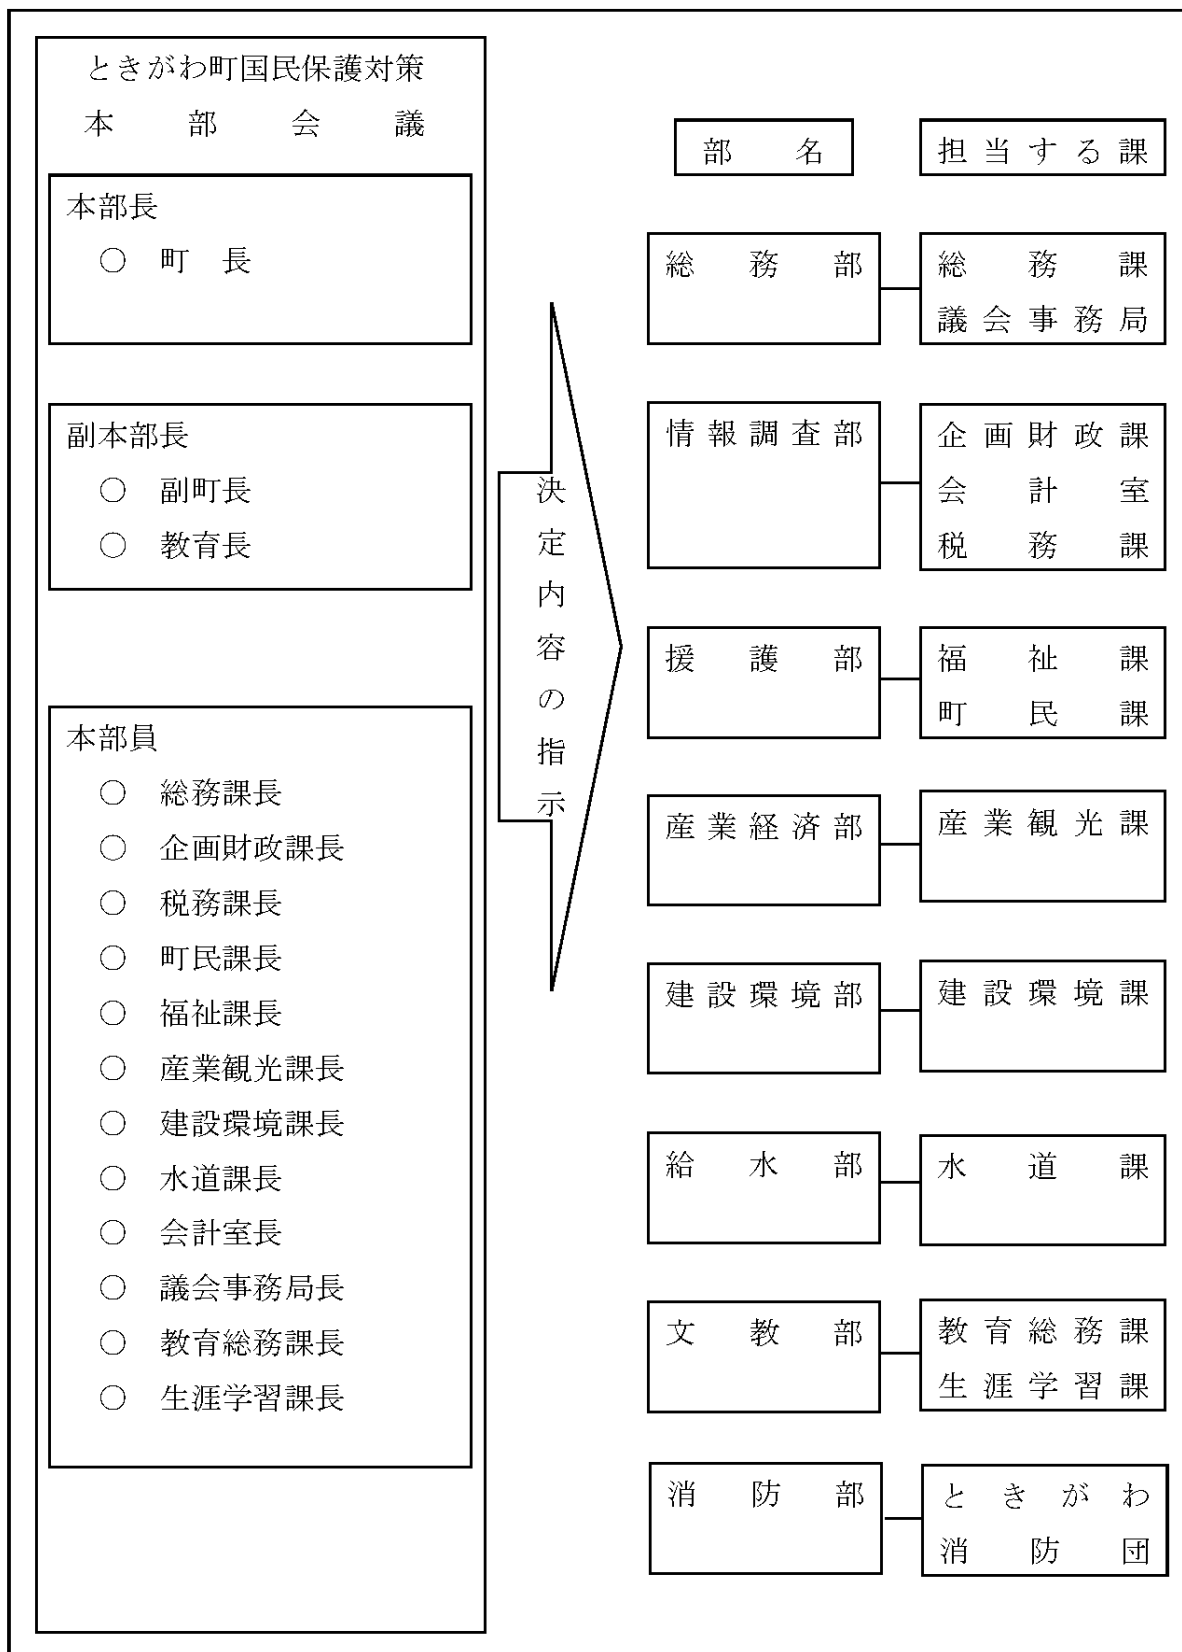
ときがわ町国民保護対策本部会議

本部長
○ 町長

副本部長
○ 副町長
○ 教育長

本部員
○ 総務課長
○ 企画財政課長
○ 税務課長
○ 町民課長
○ 福祉課長
○ 産業観光課長
○ 建設環境課長
○ 水道課長
○ 会計室長
○ 議会事務局長
○ 教育総務課長
○ 生涯学習課長

決定内容の指示

| 部名 | 担当する課 |
|---|---|
| 総務部 | 総務課<br>議会事務局 |
| 情報調査部 | 企画財政課<br>会計室<br>税務課 |
| 援護部 | 福祉課<br>町民課 |
| 産業経済部 | 産業観光課 |
| 建設環境部 | 建設環境課 |
| 給水部 | 水道課 |
| 文教部 | 教育総務課<br>生涯学習課 |
| 消防部 | ときがわ消防団 |